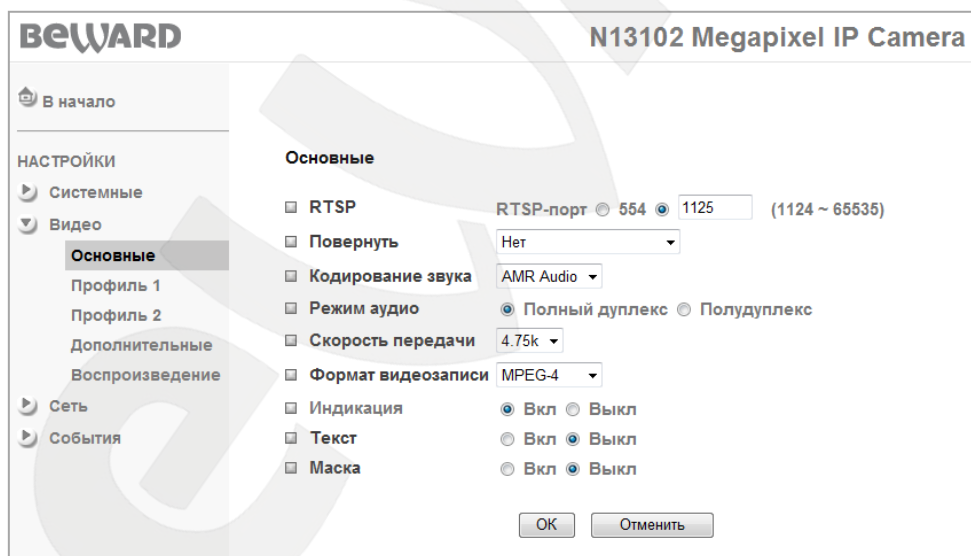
BEWARD

N13102 Megapixel IP Camera

В начало

НАСТРОЙКИ

Системные

Видео

Основные

Профиль 1

Профиль 2

Дополнительные

Воспроизведение

Сеть

События

Основные

| | |
|---|---|
| RTSP | RTSP-порт ◎ 554 ◉ 1125 (1124 ~ 65535) |
| Повернуть | Нет |
| Кодирование звука | AMR Audio |
| Режим аудио | ◉ Полный дуплекс ◎ Полудуплекс |
| Скорость передачи | 4.75k |
| Формат видеозаписи | MPEG-4 |
| Индикация | ◉ Вкл ◎ Выкл |
| Текст | ◎ Вкл ◉ Выкл |
| Маска | ◎ Вкл ◉ Выкл |

OK Отменить